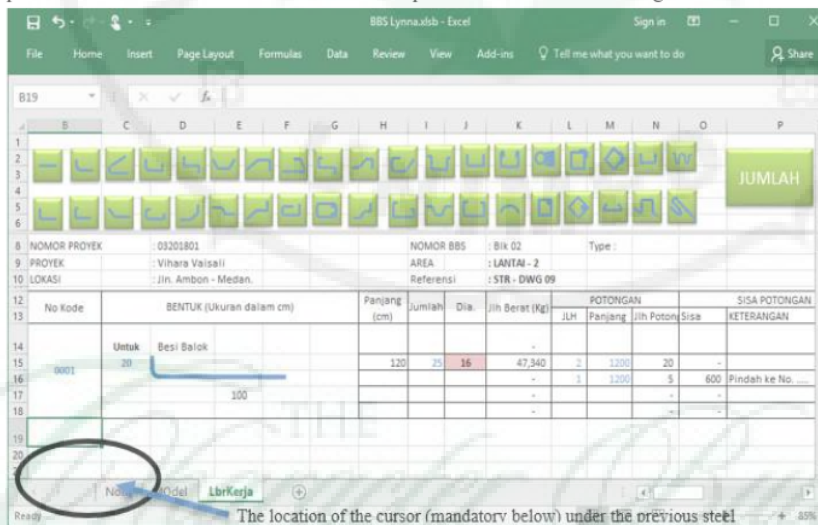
BBS Lynna.xlsb - Excel

Sign in

File Home Insert Page Layout Formulas Data Review View Add-ins Tell me what you want to do Share

B19

B C D E F G H I J K L M N O P

JUMLAH

| 8 | NOMOR PROYEK | : 03201801 | | NOMOR BBS | : Blk 02 | Type : |
|---|---|---|---|---|---|---|
| 9 | PROYEK | : Vihara Vaisali | | AREA | : LANTAI - 2 | |
| 10 | LOKASI | : Jln. Ambon - Medan. | | Referensi | : STR - DWG 09 | |

| No Kode | BENTUK (Ukuran dalam cm) | Panjang (cm) | Jumlah | Dia. | Jlh Berat (Kg) | JLH | Panjang | Jlh Potong | Sisa | KETERANGAN |
|---|---|---|---|---|---|---|---|---|---|---|
| | | | | | | POTONGAN | | | SISA POTONGAN | |
| | Untuk Besi Balok | | | | - | | | | | |
| 0001 | 20 | 120 | 25 | 16 | 47,340 | 2 | 1200 | 20 | - | |
| | | | | | - | 1 | 1200 | 5 | 600 | Pindah ke No. ..... |
| | 100 | | | | - | | | | - | |
| | | | | | - | | | | - | |

Nota Model LbrKerja

Ready

The location of the cursor (mandatory below) under the previous steel

85%